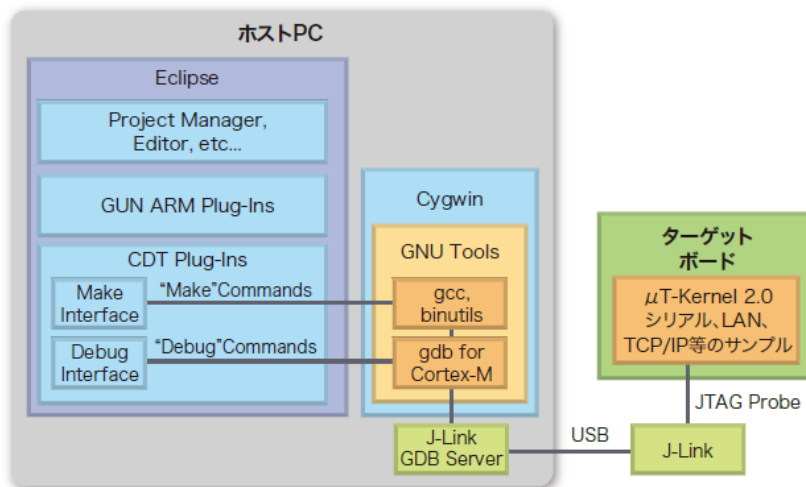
ホストPC

Eclipse

Project Manager, Editor, etc...

GUN ARM Plug-Ins

CDT Plug-Ins

Make Interface

"Make"Commands

Debug Interface

"Debug"Commands

Cygwin

GNU Tools

gcc, binutils

gdb for Cortex-M

J-Link GDB Server

USB

J-Link

JTAG Probe

ターゲットボード

μT-Kernel 2.0 シリアル、LAN、TCP/IP等のサンプル